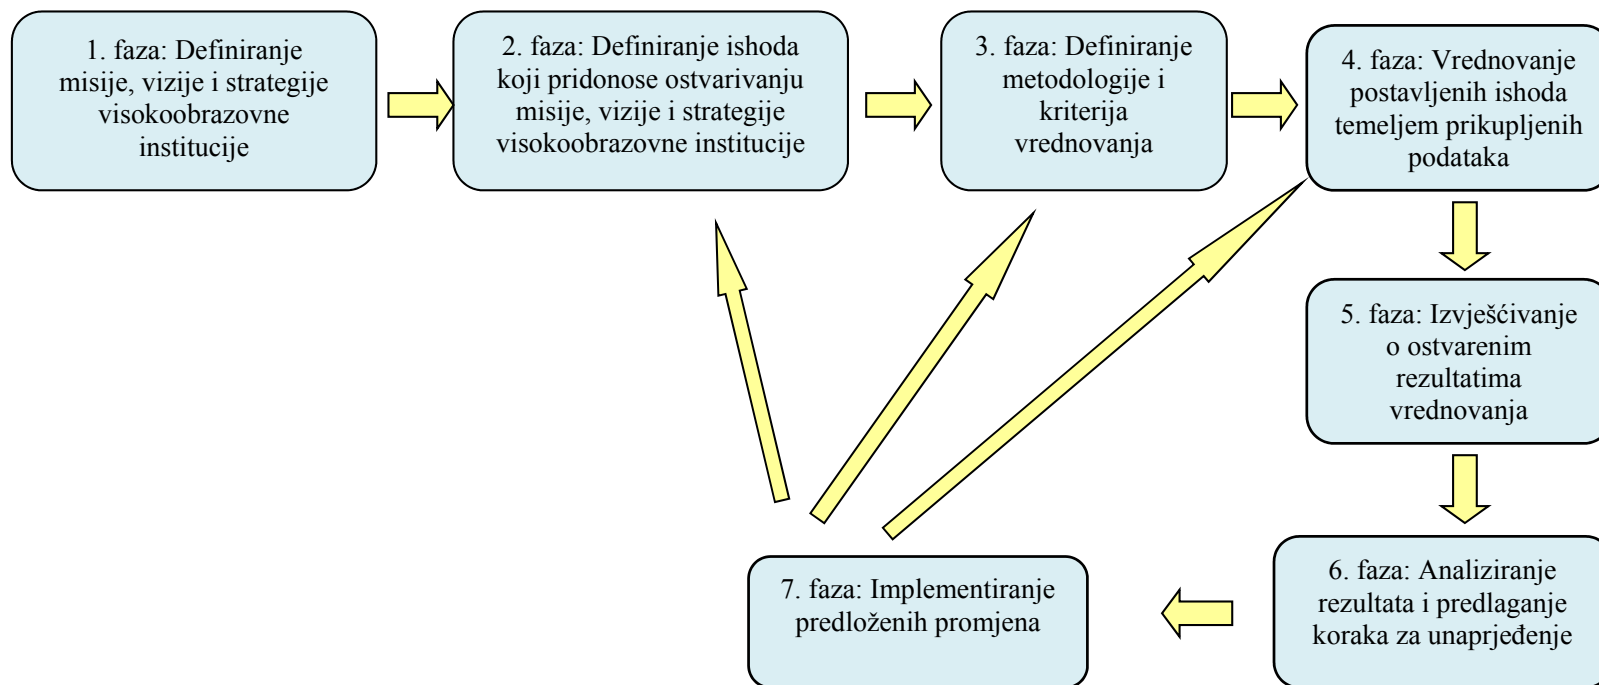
1. faza: Definiranje misije, vizije i strategije visokoobrazovne institucije

2. faza: Definiranje ishoda koji pridonose ostvarivanju misije, vizije i strategije visokoobrazovne institucije

3. faza: Definiranje metodologije i kriterija vrednovanja

4. faza: Vrednovanje postavljenih ishoda temeljem prikupljenih podataka

5. faza: Izvješćivanje o ostvarenim rezultatima vrednovanja

6. faza: Analiziranje rezultata i predlaganje koraka za unaprjeđenje

7. faza: Implementiranje predloženih promjena